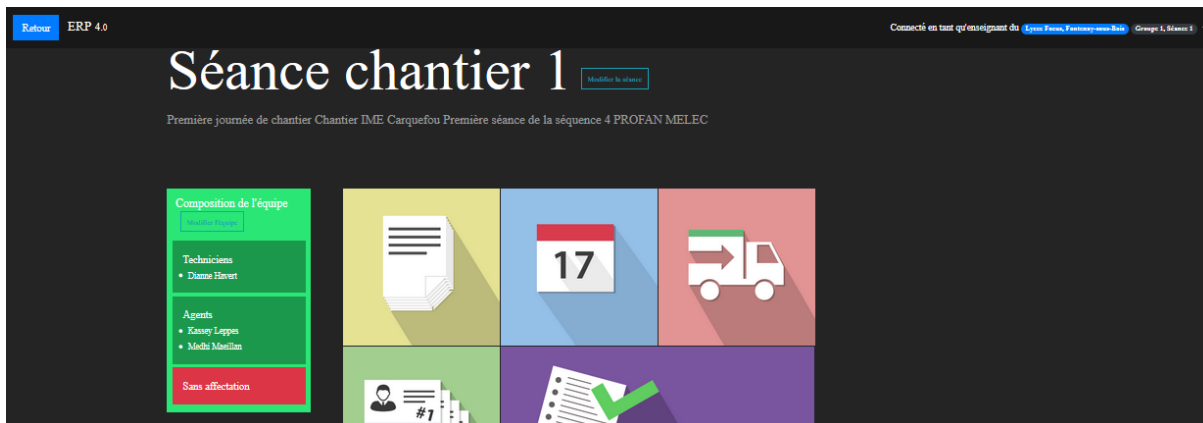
Retour ERP 4.0

Connecté en tant qu'enseignant du Lycée Focus, Fontenay-sous-Bois Groupe 1, Séance 1

Séance chantier 1 Modifier la séance

Première journée de chantier Chantier IME Carquefou Première séance de la séquence 4 PROFAN MELEC

Composition de l'équipe

Modifier l'équipe

Techniciens

- Dianne Havert

Agents

- Kassey Leppes
- Medhi Maellan

Sans affectation

17

#1